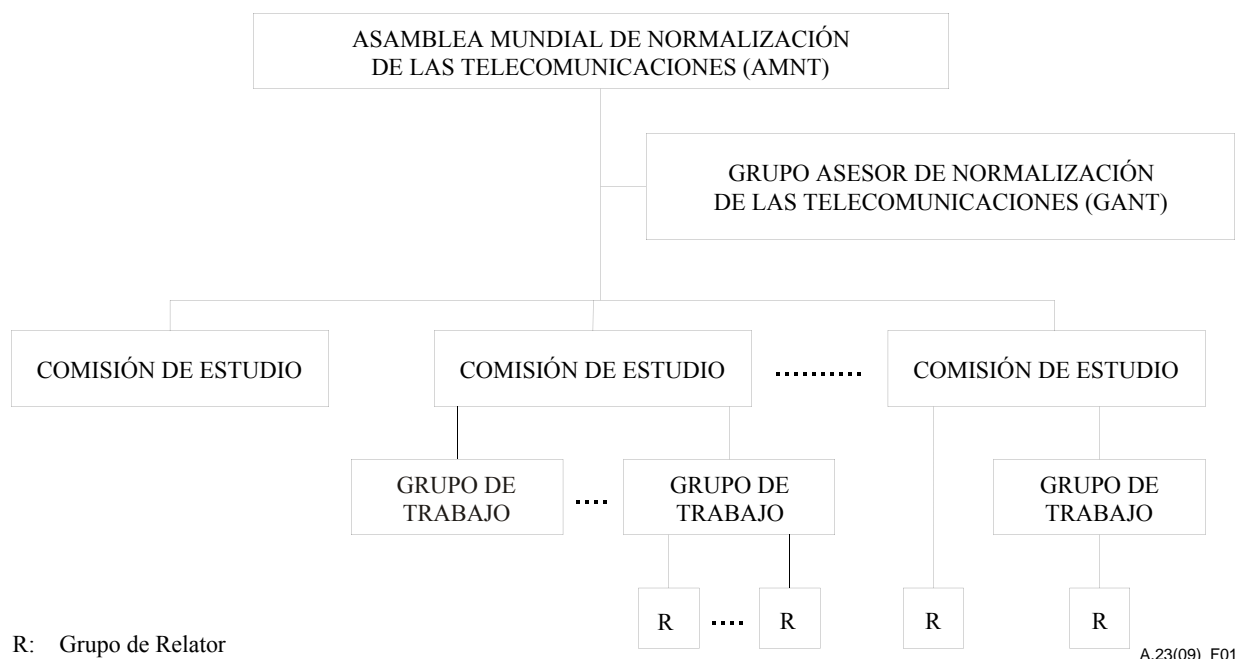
ASAMBLEA MUNDIAL DE NORMALIZACIÓN DE LAS TELECOMUNICACIONES (AMNT)

GRUPO ASESOR DE NORMALIZACIÓN DE LAS TELECOMUNICACIONES (GANT)

COMISIÓN DE ESTUDIO

COMISIÓN DE ESTUDIO

..........

COMISIÓN DE ESTUDIO

GRUPO DE TRABAJO

....

GRUPO DE TRABAJO

GRUPO DE TRABAJO

R

....

R

R

R

R: Grupo de Relator

A.23(09)_F01